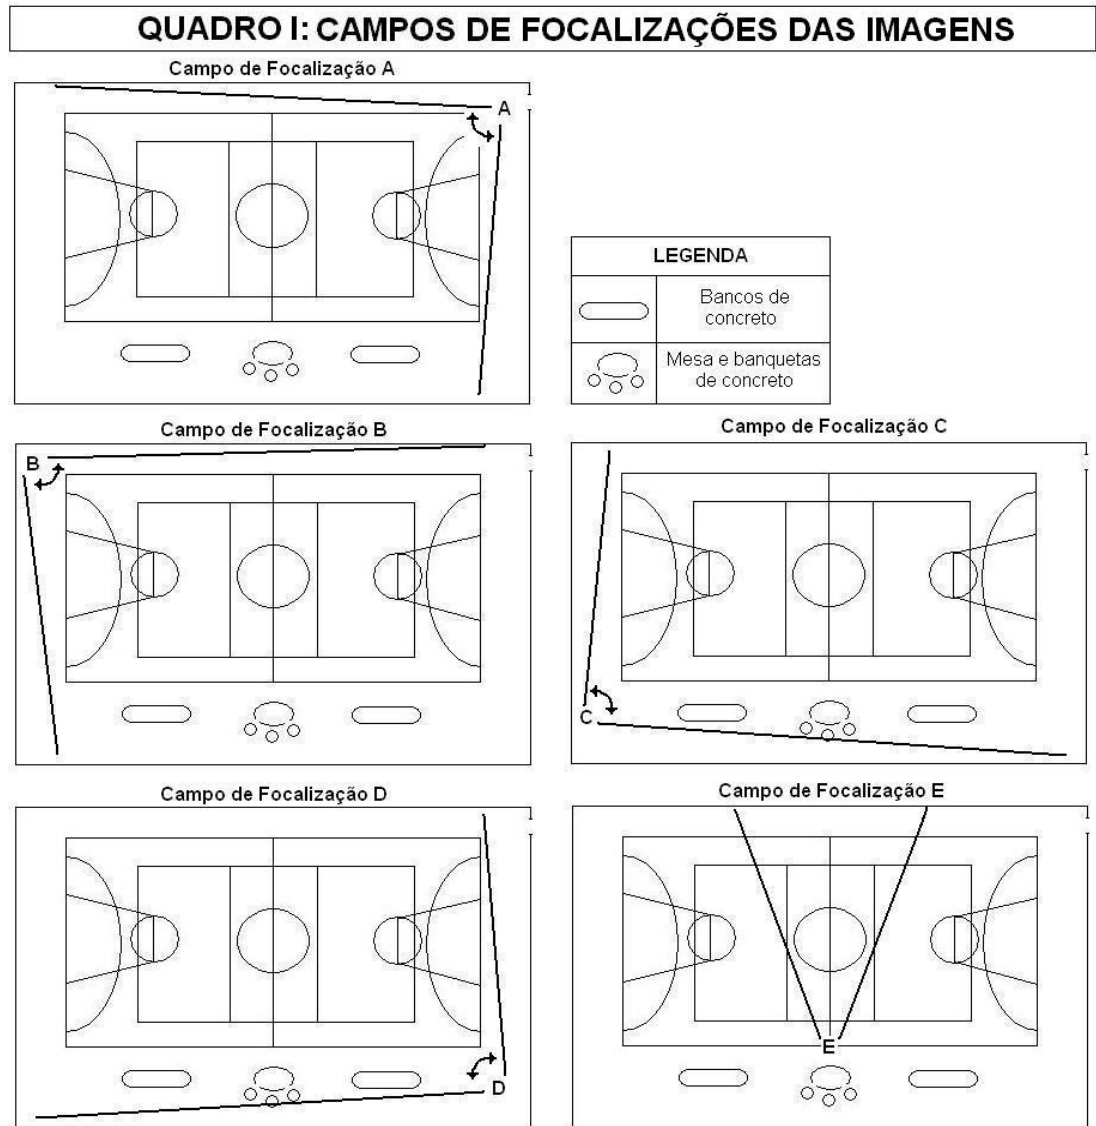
QUADRO I: CAMPOS DE FOCALIZAÇÕES DAS IMAGENS

Campo de Focalização A

A

| LEGENDA | |
|---|---|
| | Bancos de concreto |
| | Mesa e banquetas de concreto |

Campo de Focalização B

B

Campo de Focalização C

C

Campo de Focalização D

D

Campo de Focalização E

E